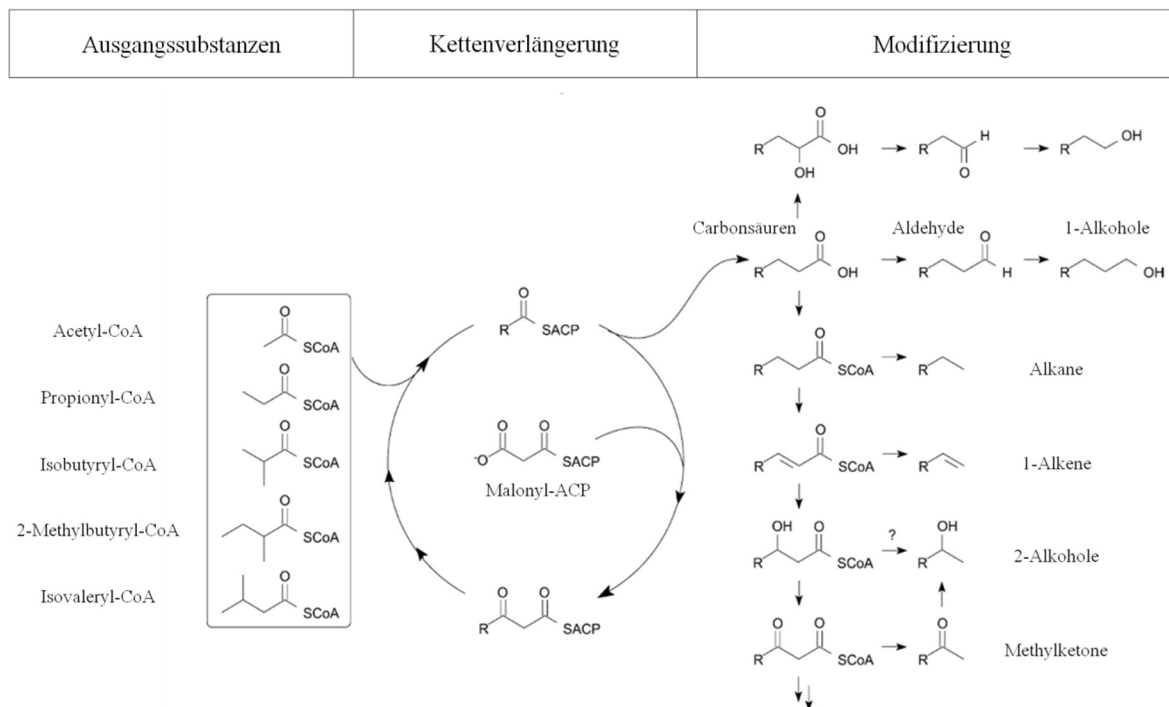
| Ausgangssubstanzen | Kettenverlängerung | Modifizierung |
|---|---|---|

R OH OH O → R H O → R OH

Carbonsäuren Aldehyde 1-Alkohole

R O OH → R O H → R OH

Acetyl-CoA O SCoA

Propionyl-CoA O SCoA

Isobutyryl-CoA O SCoA

2-Methylbutyryl-CoA O SCoA

Isovaleryl-CoA O SCoA

R O SACP

$^{-}$O O O SACP

Malonyl-ACP

R O O SACP

R O SCoA → R Alkane

R O SCoA → R 1-Alkene

OH R O SCoA ? → OH R 2-Alkohole

O R O SCoA → O R Methylketone